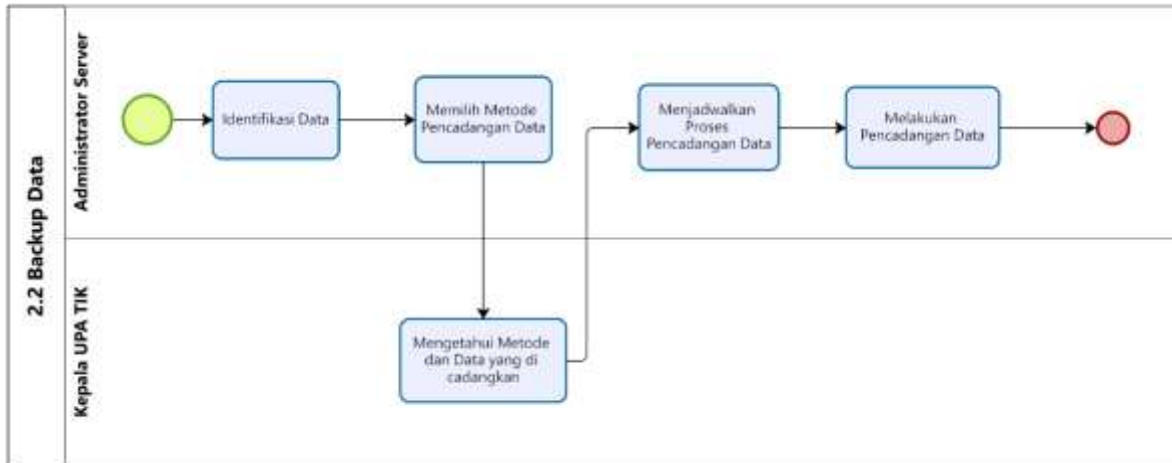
2.2 Backup Data

Administrator Server

Identifikasi Data

Memilih Metode Pencadangan Data

Menjadwalkan Proses Pencadangan Data

Melakukan Pencadangan Data

Kepala UPA TIK

Mengetahui Metode dan Data yang di cadangkan